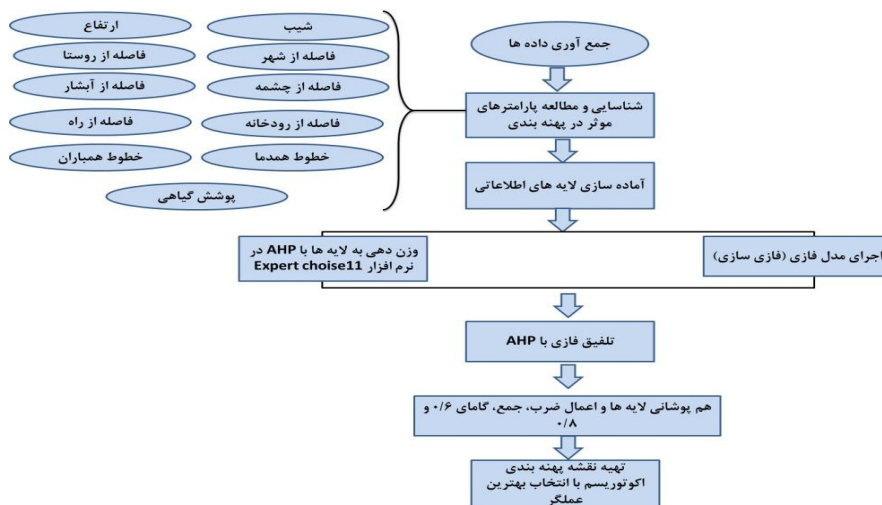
جمع آوری داده ها

شناسایی و مطالعه پارامترهای موثر در پهنه بندی

آماده سازی لایه های اطلاعاتی

شیب

ارتفاع

فاصله از شهر

فاصله از روستا

فاصله از چشمه

فاصله از آبشار

فاصله از رودخانه

فاصله از راه

خطوط همدما

خطوط همباران

پوشش گیاهی

وزن دهی به لایه ها با AHP در نرم افزار Expert choise11

اجرای مدل فازی (فازی سازی)

تلفیق فازی با AHP

هم پوشانی لایه ها و اعمال ضرب، جمع، گامای ۰/۶ و ۰/۸

تهیه نقشه پهنه بندی اکوتوریسم با انتخاب بهترین عملگر